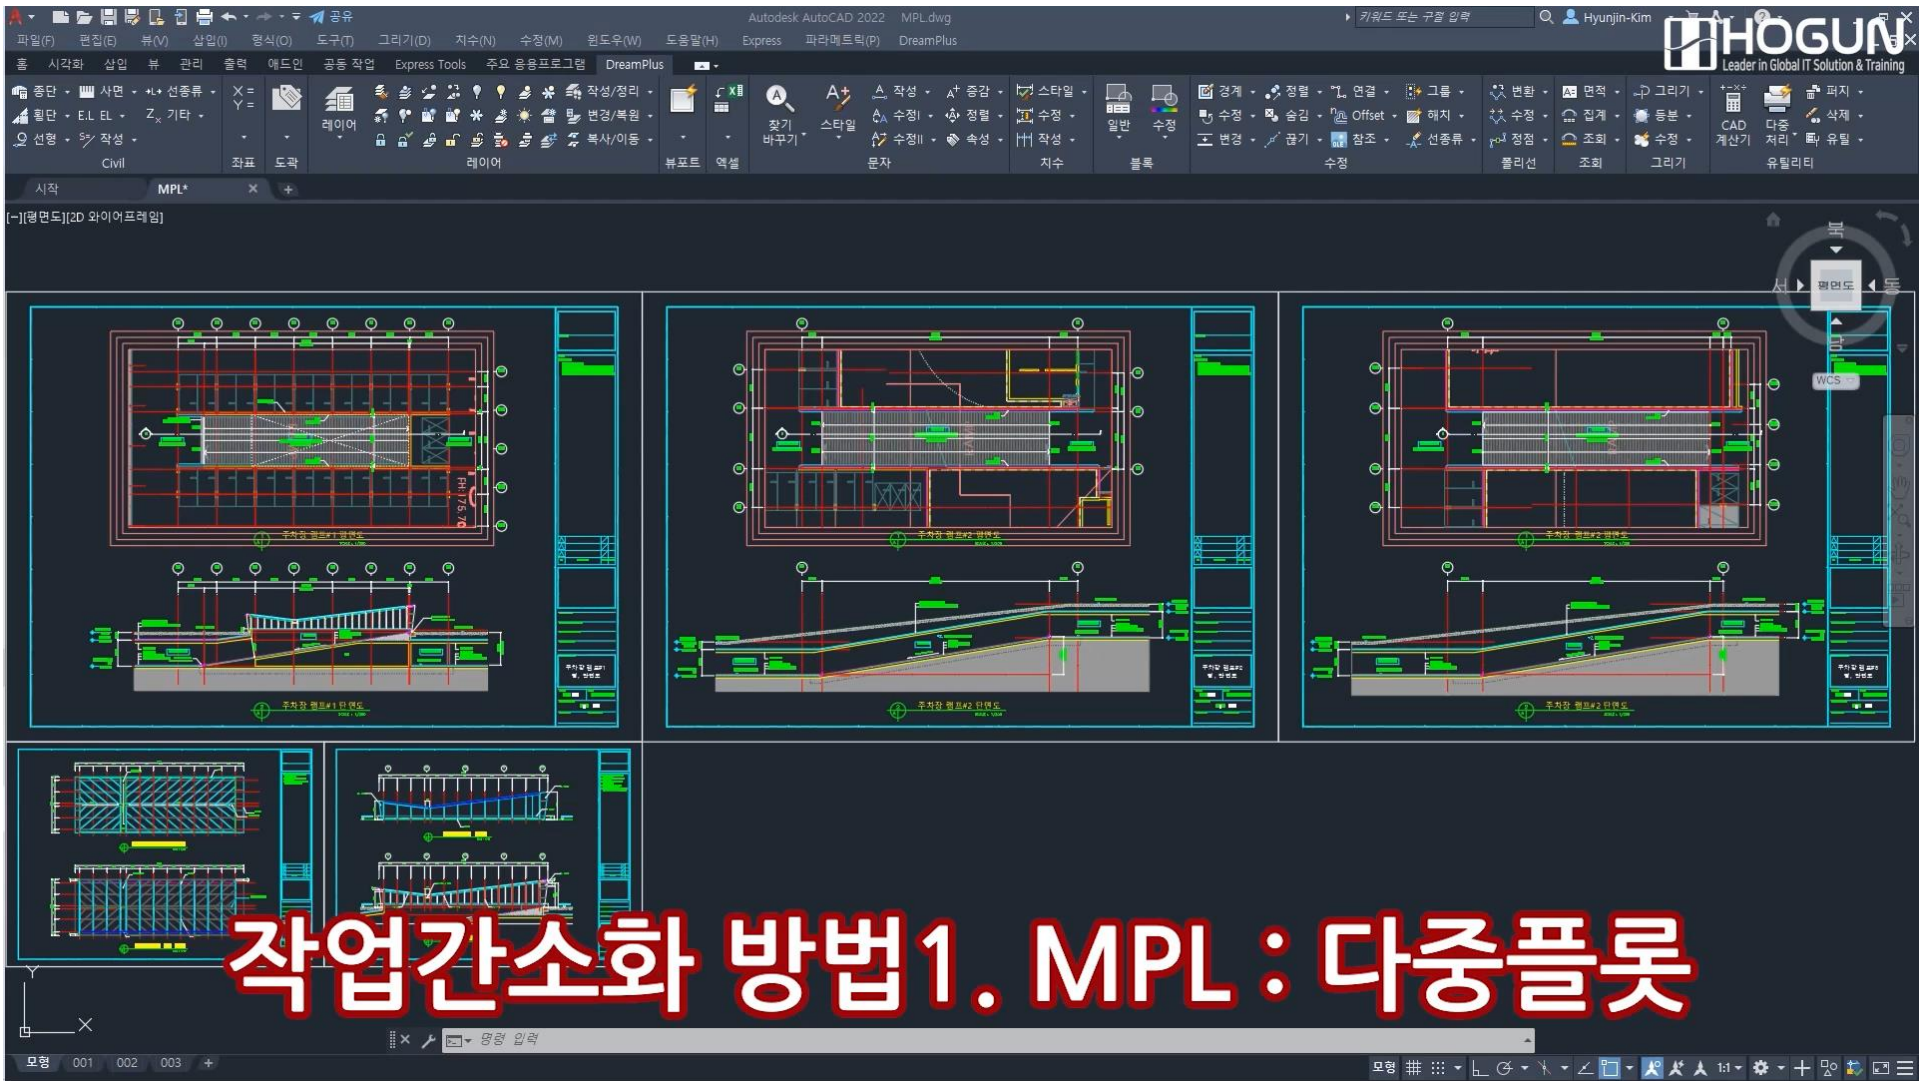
공유
Autodesk AutoCAD 2022 MPL.dwg
키워드 또는 구절 입력
Hyunjin-Kim
HOGUN
Leader in Global IT Solution & Training
파일(F) 편집(E) 뷰(V) 삽입(I) 형식(O) 도구(T) 그리기(D) 치수(N) 수정(M) 윈도우(W) 도움말(H) Express 파라메트릭(P) DreamPlus
홈 시각화 삽입 뷰 관리 출력 애드인 공동 작업 Express Tools 주요 응용프로그램 DreamPlus
종단 사면 선종류 횡단 E.L EL 기타 선형 작성 Civil
좌표 도곽
레이어 작성/정리 변경/복원 복사/이동 레이어
뷰포트 엑셀
찾기 바꾸기 스타일 작성 수정 수정II 증감 정렬 속성 문자
스타일 수정 작성 치수
일반 수정 블록
경계 정렬 연결 그룹 수정 숨김 Offset 해치 변경 끊기 참조 선종류 수정
변환 수정 정점 폴리선
면적 집계 조회 조회
그리기 등분 수정 그리기
CAD 계산기 다중 처리 퍼지 삭제 유틸 유틸리티
시작 MPL*
[−][평면도][2D 와이어프레임]
북 서 평면도 동
WCS
작업간소화 방법1. MPL : 다중플롯
명령 입력
모형 001 002 003
모형